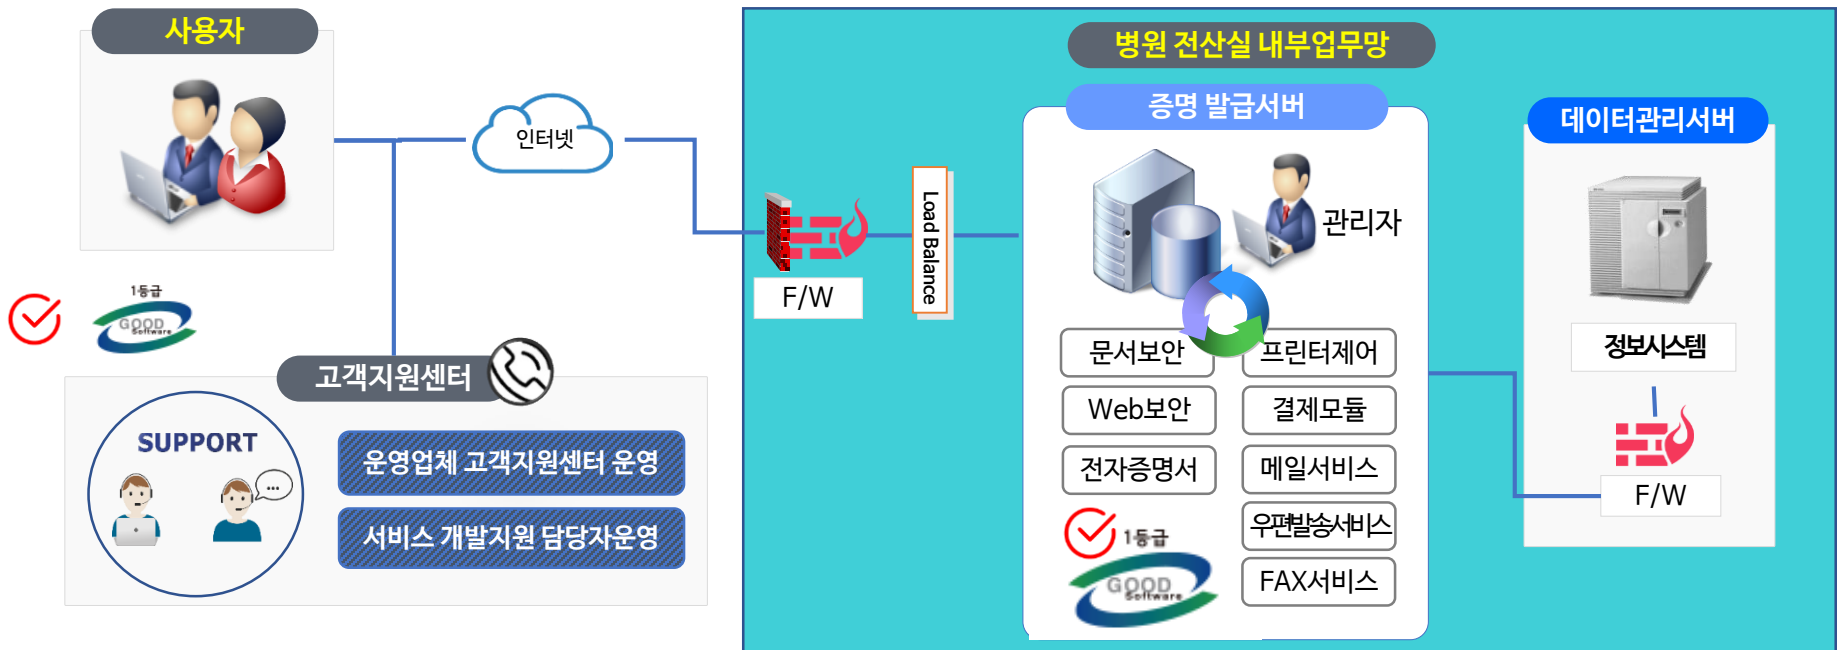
사용자

인터넷

1등급
GOOD Software

고객지원센터

SUPPORT

운영업체 고객지원센터 운영

서비스 개발지원 담당자운영

병원 전산실 내부업무망

F/W

Load Balance

증명 발급서버

관리자

문서보안

프린터제어

Web보안

결제모듈

전자증명서

메일서비스

우편발송서비스

FAX서비스

1등급
GOOD Software

데이터관리서버

정보시스템

F/W